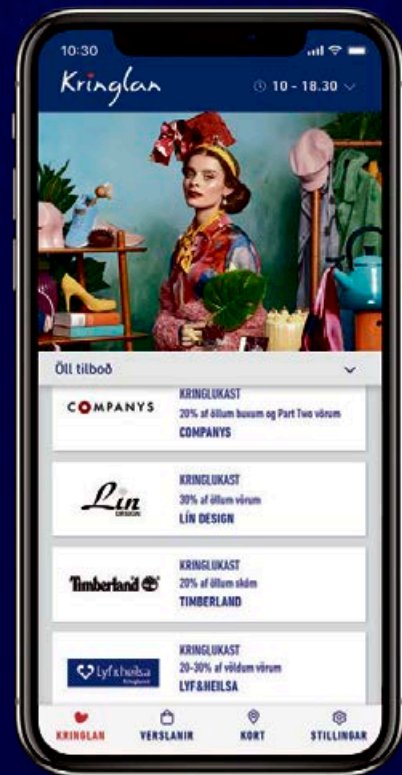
10:30

Kringlan

10 - 18.30

Öll tilboð

COMPANYS

KRINGLUKAST
20% af öllum buxum og Part Two vörum
COMPANYS

Lín DESIGN

KRINGLUKAST
30% af öllum vörum
LÍN DESIGN

Timberland

KRINGLUKAST
20% af öllum skóm
TIMBERLAND

Lyf&heilsa

KRINGLUKAST
20-30% af völdum vörum
LYF&HEILSA

KRINGLAN
VERSLANIR
KORT
STILLINGAR